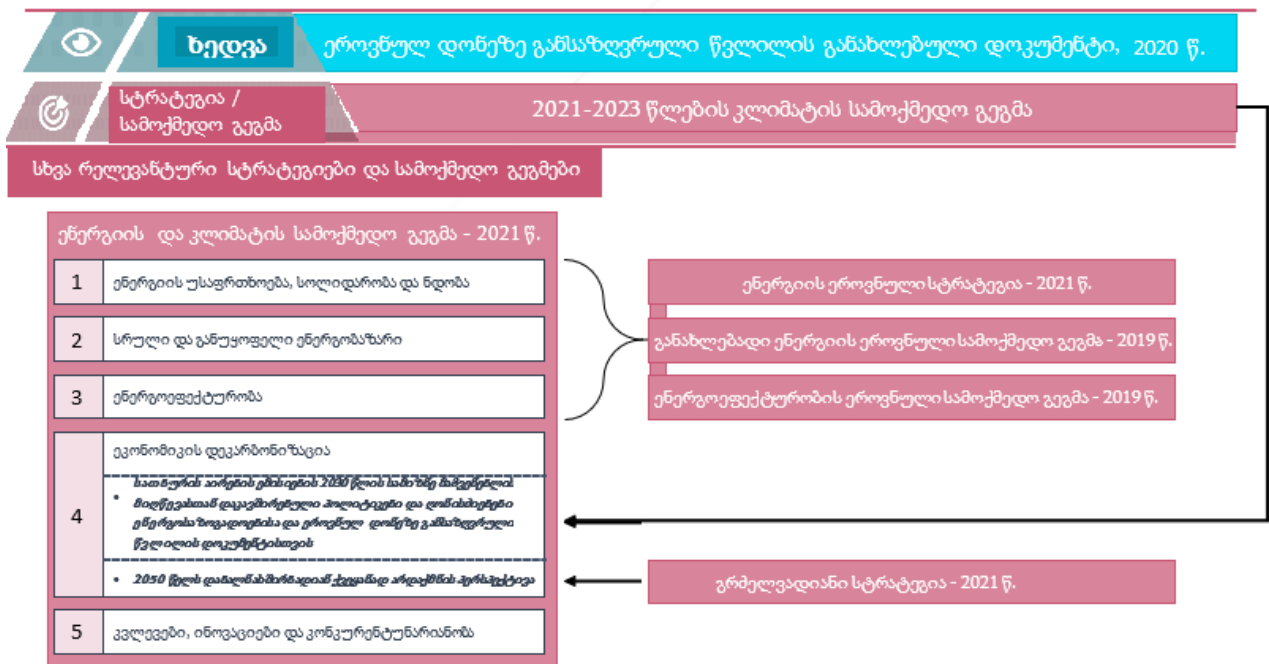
ხედვა

ეროვნულ დონეზე განსაზღვრული წვლილის განახლებული დოკუმენტი, 2020 წ.

სტრატეგია / სამოქმედო გეგმა

2021-2023 წლების კლიმატის სამოქმედო გეგმა

სხვა რელევანტური სტრატეგიები და სამოქმედო გეგმები

ენერგიის და კლიმატის სამოქმედო გეგმა - 2021 წ.

| 1 | ენერგიის უსაფრთხოება, სოლიდარობა და ნდობა |
|---|---|
| 2 | სრული და გაწუყოფელი ენერგობაზარი |
| 3 | ენერგოეფექტურობა |
| 4 | ეკონომიკის დეკარბონიზაცია<br>• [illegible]<br>• 2050 წლის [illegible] |
| 5 | კვლევები, ინოვაციები და კონკურენტუნარიანობა |

ენერგიის ეროვნული სტრატეგია - 2021 წ.

განახლებადი ენერგიის ეროვნული სამოქმედო გეგმა - 2019 წ.

ენერგოეფექტურობის ეროვნული სამოქმედო გეგმა - 2019 წ.

გრძელვადიანი სტრატეგია - 2021 წ.